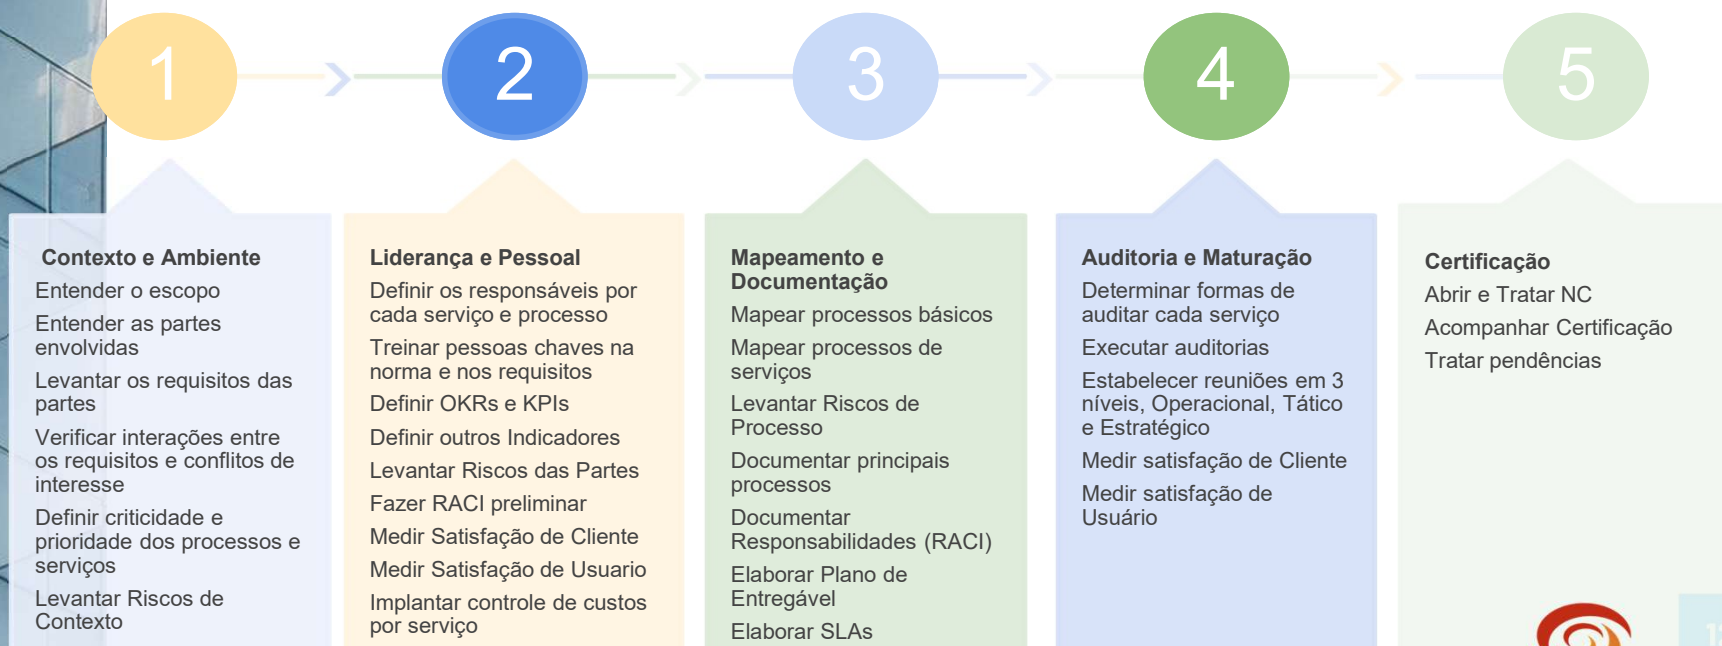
1

2

3

4

5

Contexto e Ambiente
Entender o escopo
Entender as partes envolvidas
Levantar os requisitos das partes
Verificar interações entre os requisitos e conflitos de interesse
Definir criticidade e prioridade dos processos e serviços
Levantar Riscos de Contexto

Liderança e Pessoal
Definir os responsáveis por cada serviço e processo
Treinar pessoas chaves na norma e nos requisitos
Definir OKRs e KPIs
Definir outros Indicadores
Levantar Riscos das Partes
Fazer RACI preliminar
Medir Satisfação de Cliente
Medir Satisfação de Usuario
Implantar controle de custos por serviço

Mapeamento e Documentação
Mapear processos básicos
Mapear processos de serviços
Levantar Riscos de Processo
Documentar principais processos
Documentar Responsabilidades (RACI)
Elaborar Plano de Entregável
Elaborar SLAs

Auditoria e Maturação
Determinar formas de auditar cada serviço
Executar auditorias
Estabelecer reuniões em 3 níveis, Operacional, Tático e Estratégico
Medir satisfação de Cliente
Medir satisfação de Usuário

Certificação
Abrir e Tratar NC
Acompanhar Certificação
Tratar pendências